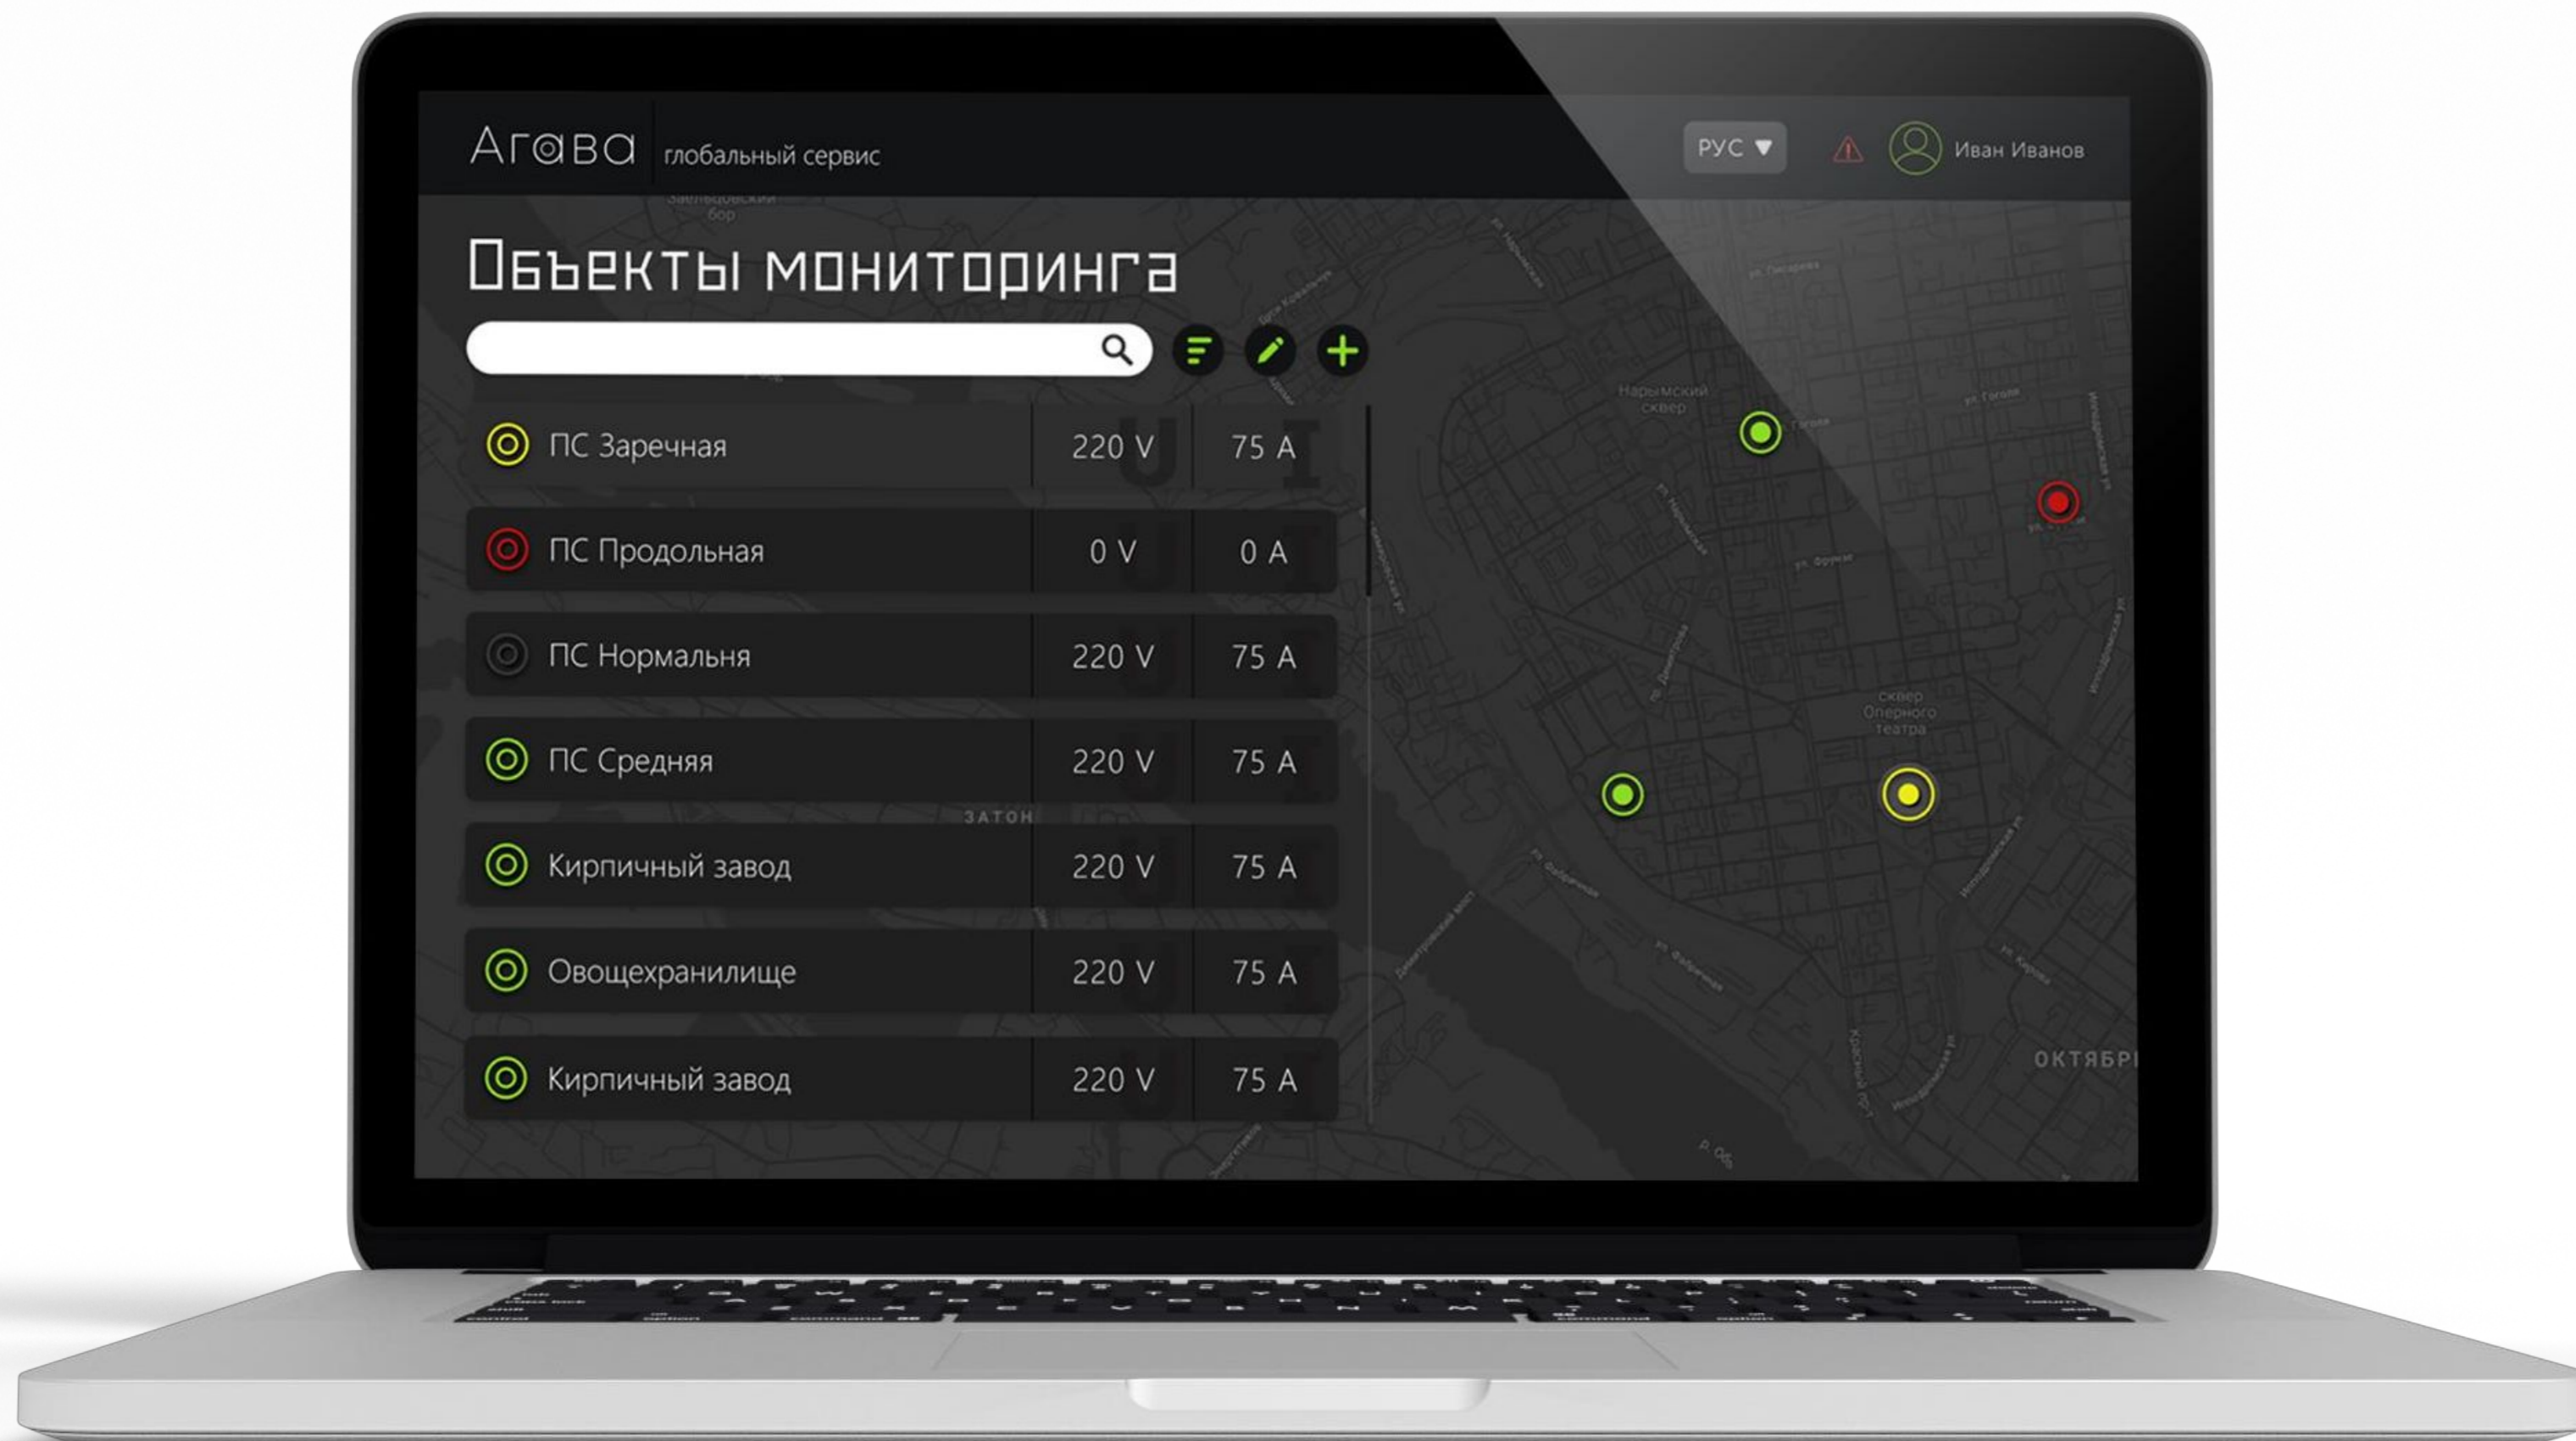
Агава глобальный сервис

РУС

Иван Иванов

Объекты мониторинга

| | | |
|---|---|---|
| ПС Заречная | 220 V | 75 A |
| ПС Продольная | 0 V | 0 A |
| ПС Нормальня | 220 V | 75 A |
| ПС Средняя | 220 V | 75 A |
| Кирпичный завод | 220 V | 75 A |
| Овощехранилище | 220 V | 75 A |
| Кирпичный завод | 220 V | 75 A |

ЗАТОН

Нарымский сквер

сквер Оперного театра

ОКТЯБРЬ